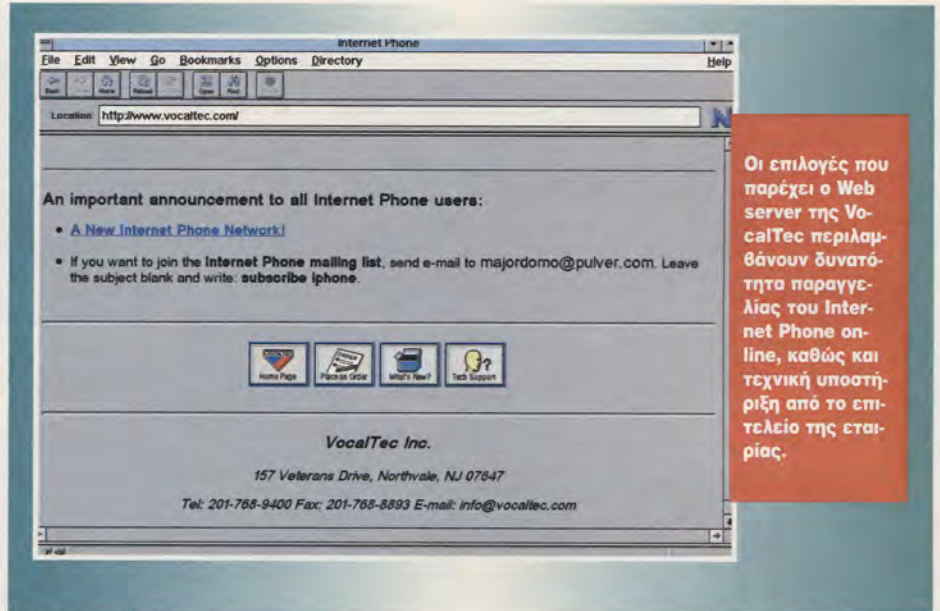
Internet Phone

File Edit View Go Bookmarks Options Directory Help

Back Forward Home Reload Images Open Print Find Stop

Location: http://www.vocaltec.com/

An important announcement to all Internet Phone users:

• A New Internet Phone Network!

• If you want to join the Internet Phone mailing list, send e-mail to majordomo@pulver.com. Leave the subject blank and write: subscribe iphone.

Home Page Place an Order What's New? Tech Support

VocalTec Inc.

157 Veterans Drive, Northvale, NJ 07647

Tel: 201-768-9400 Fax: 201-768-8893 E-mail: info@vocaltec.com

Οι επιλογές που παρέχει ο Web server της VocalTec περιλαμβάνουν δυνατότητα παραγγελίας του Internet Phone online, καθώς και τεχνική υποστήριξη από το επιτελείο της εταιρίας.